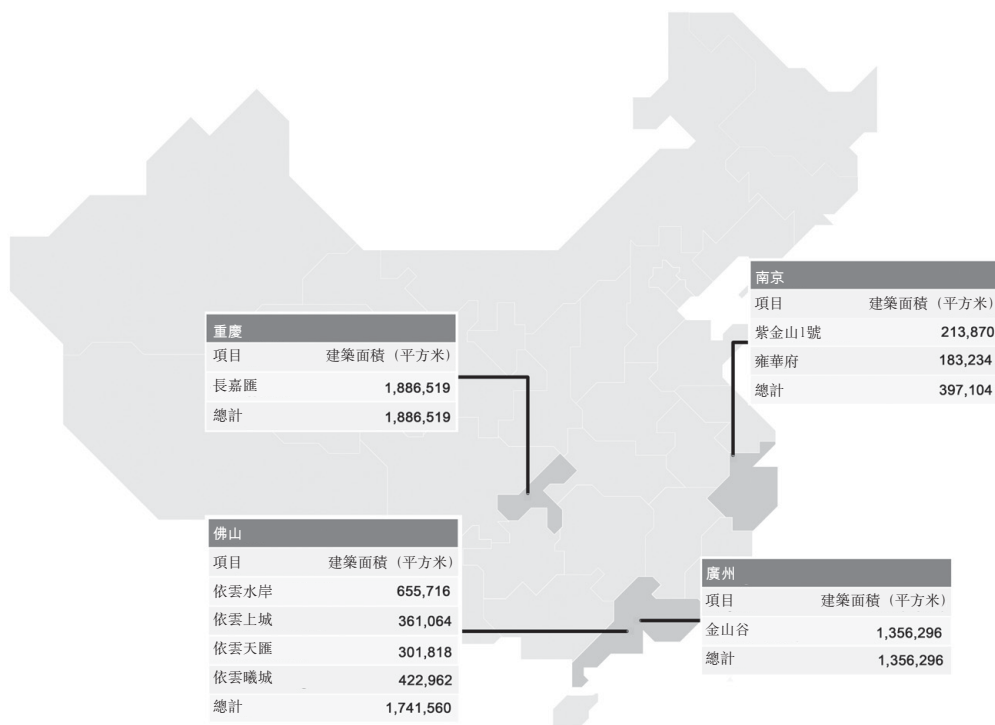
南京

| 項目 | 建築面積（平方米） |
|---|---|
| 紫金山1號 | 213,870 |
| 雍華府 | 183,234 |
| 總計 | 397,104 |

重慶

| 項目 | 建築面積（平方米） |
|---|---|
| 長嘉匯 | 1,886,519 |
| 總計 | 1,886,519 |

佛山

| 項目 | 建築面積（平方米） |
|---|---|
| 依雲水岸 | 655,716 |
| 依雲上城 | 361,064 |
| 依雲天匯 | 301,818 |
| 依雲曦城 | 422,962 |
| 總計 | 1,741,560 |

廣州

| 項目 | 建築面積（平方米） |
|---|---|
| 金山谷 | 1,356,296 |
| 總計 | 1,356,296 |